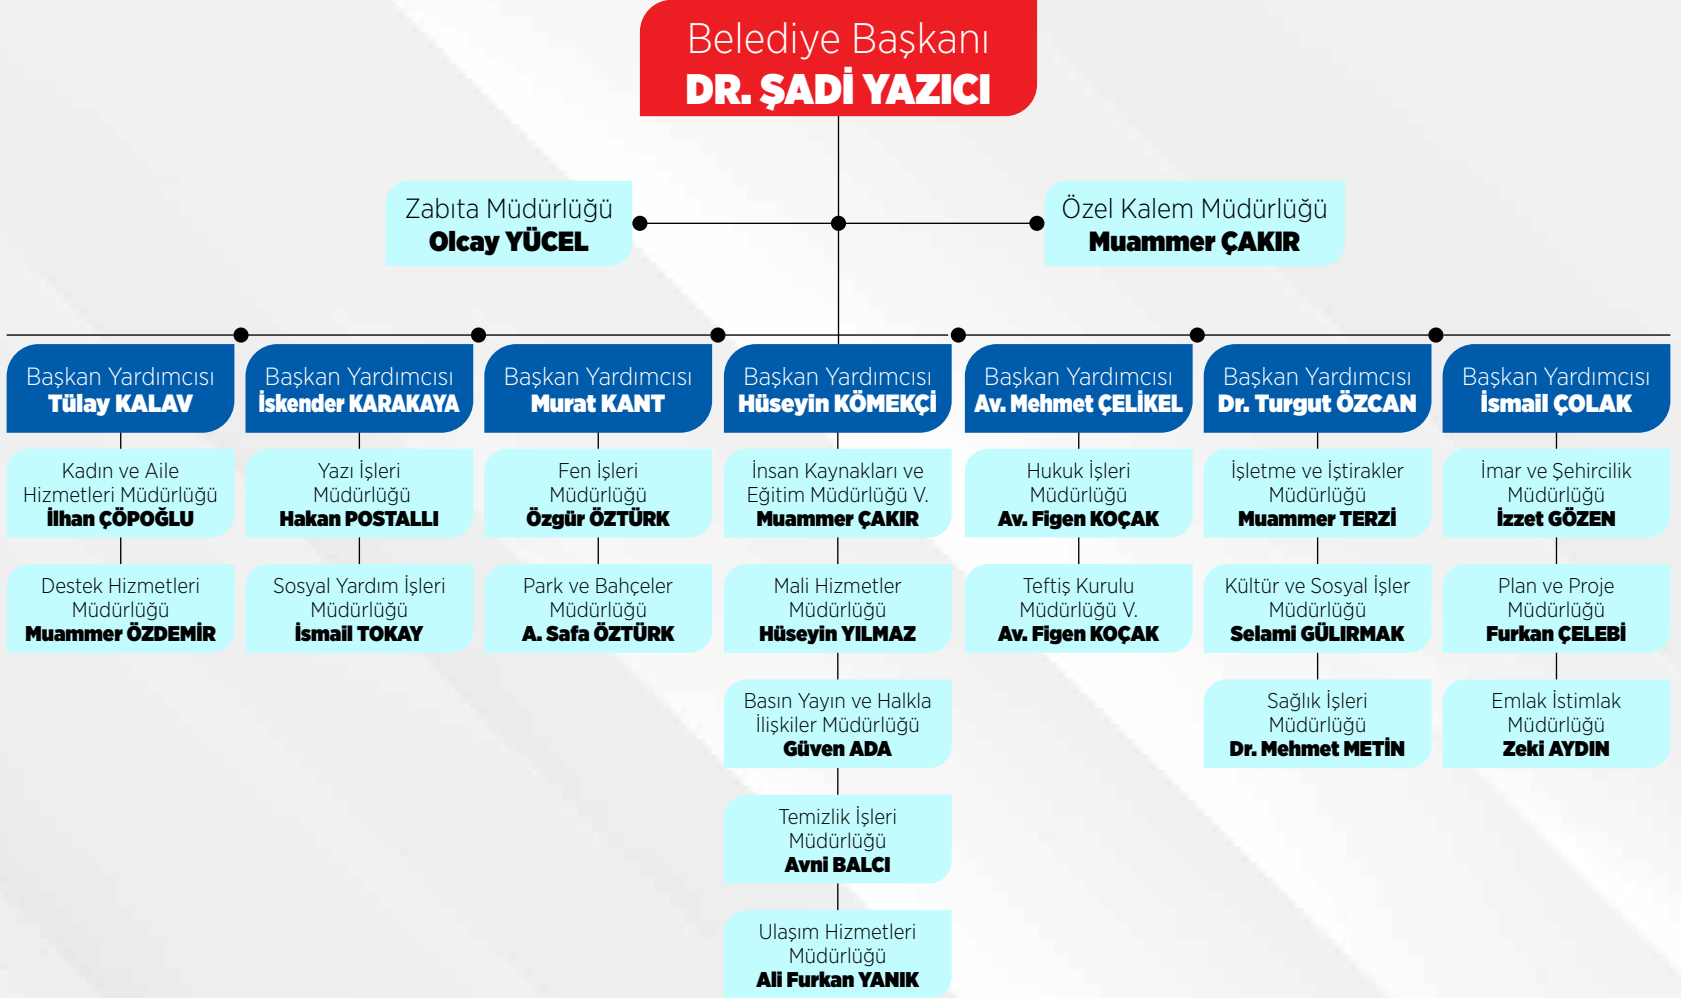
Belediye Başkanı
DR. ŞADİ YAZICI

Zabıta Müdürlüğü
Olcay YÜCEL

Özel Kalem Müdürlüğü
Muammer ÇAKIR

Başkan Yardımcısı
Tülay KALAV

Kadın ve Aile Hizmetleri Müdürlüğü
İlhan ÇÖPOĞLU

Destek Hizmetleri Müdürlüğü
Muammer ÖZDEMİR

Başkan Yardımcısı
İskender KARAKAYA

Yazı İşleri Müdürlüğü
Hakan POSTALLI

Sosyal Yardım İşleri Müdürlüğü
İsmail TOKAY

Başkan Yardımcısı
Murat KANT

Fen İşleri Müdürlüğü
Özgür ÖZTÜRK

Park ve Bahçeler Müdürlüğü
A. Safa ÖZTÜRK

Başkan Yardımcısı
Hüseyin KÖMEKÇİ

İnsan Kaynakları ve Eğitim Müdürlüğü V.
Muammer ÇAKIR

Mali Hizmetler Müdürlüğü
Hüseyin YILMAZ

Basın Yayın ve Halkla İlişkiler Müdürlüğü
Güven ADA

Temizlik İşleri Müdürlüğü
Avni BALCI

Ulaşım Hizmetleri Müdürlüğü
Ali Furkan YANIK

Başkan Yardımcısı
Av. Mehmet ÇELİKEL

Hukuk İşleri Müdürlüğü
Av. Figen KOÇAK

Teftiş Kurulu Müdürlüğü V.
Av. Figen KOÇAK

Başkan Yardımcısı
Dr. Turgut ÖZCAN

İşletme ve İştirakler Müdürlüğü
Muammer TERZİ

Kültür ve Sosyal İşler Müdürlüğü
Selami GÜLIRMAK

Sağlık İşleri Müdürlüğü
Dr. Mehmet METİN

Başkan Yardımcısı
İsmail ÇOLAK

İmar ve Şehircilik Müdürlüğü
İzzet GÖZEN

Plan ve Proje Müdürlüğü
Furkan ÇELEBİ

Emlak İstimlak Müdürlüğü
Zeki AYDIN